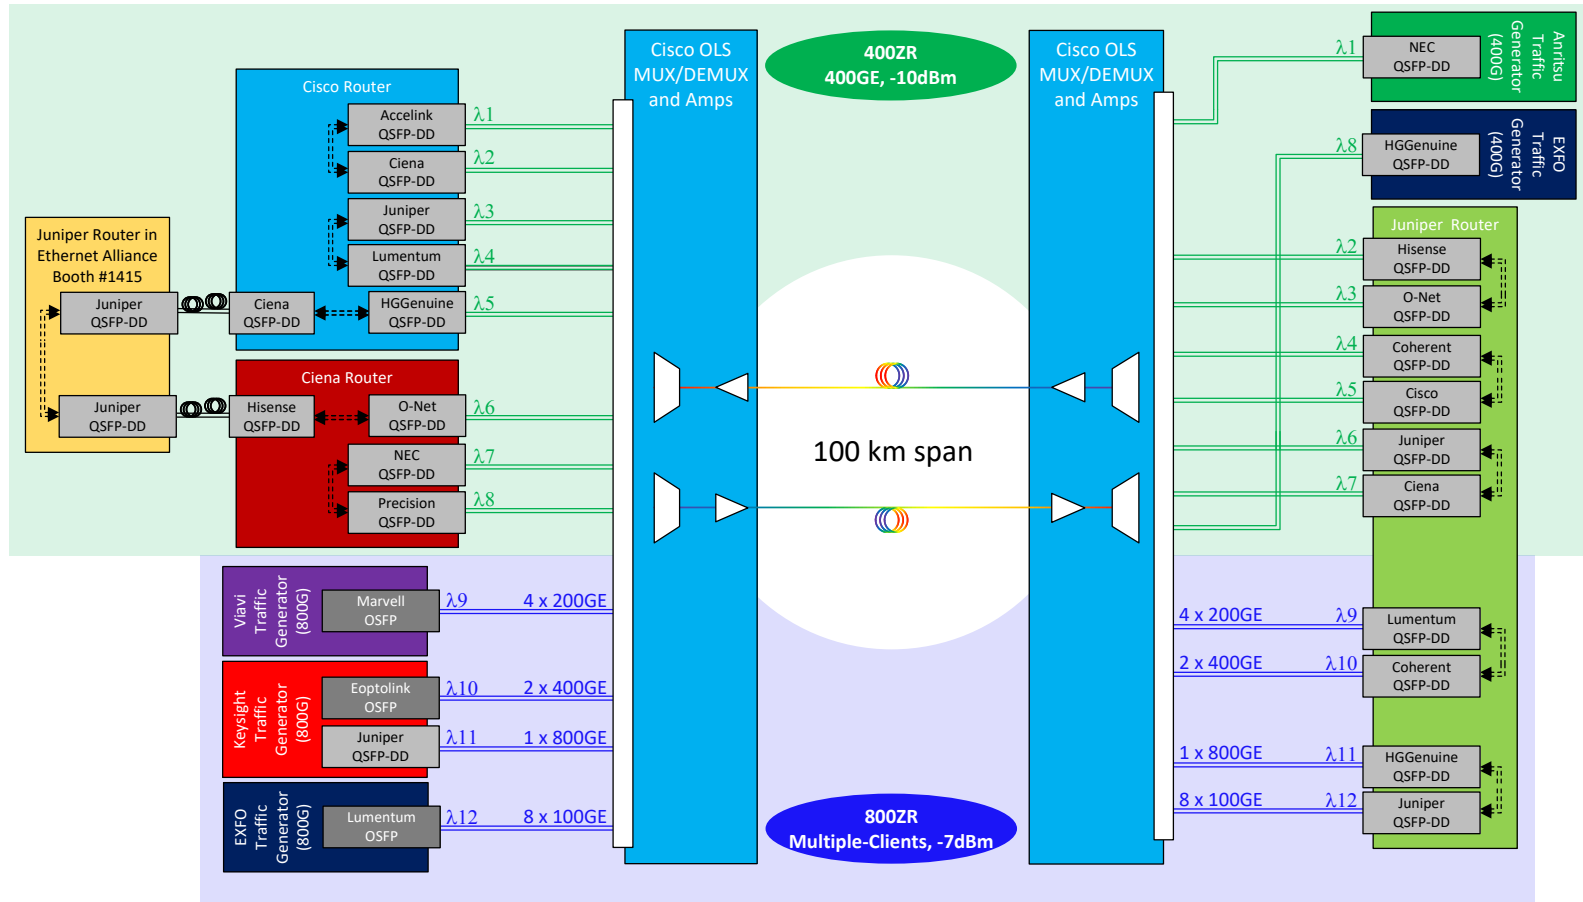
Cisco Router

Accelink QSFP-DD $\lambda1$

Ciena QSFP-DD $\lambda2$

Juniper QSFP-DD $\lambda3$

Lumentum QSFP-DD $\lambda4$

Juniper Router in Ethernet Alliance Booth #1415

Juniper QSFP-DD

Ciena QSFP-DD

HGGenuine QSFP-DD $\lambda5$

Ciena Router

Juniper QSFP-DD

Hisense QSFP-DD

O-Net QSFP-DD $\lambda6$

NEC QSFP-DD $\lambda7$

Precision QSFP-DD $\lambda8$

Cisco OLS MUX/DEMUX and Amps

400ZR
400GE, -10dBm

Cisco OLS MUX/DEMUX and Amps

100 km span

800ZR
Multiple-Clients, -7dBm

Anritsu Traffic Generator (400G)

NEC QSFP-DD $\lambda1$

EXFO Traffic Generator (400G)

HGGenuine QSFP-DD $\lambda8$

Juniper Router

Hisense QSFP-DD $\lambda2$

O-Net QSFP-DD $\lambda3$

Coherent QSFP-DD $\lambda4$

Cisco QSFP-DD $\lambda5$

Juniper QSFP-DD $\lambda6$

Ciena QSFP-DD $\lambda7$

Viavi Traffic Generator (800G)

Marvell OSFP $\lambda9$ 4 x 200GE

Keysight Traffic Generator (800G)

Eoptolink OSFP $\lambda10$ 2 x 400GE

Juniper QSFP-DD $\lambda11$ 1 x 800GE

EXFO Traffic Generator (800G)

Lumentum OSFP $\lambda12$ 8 x 100GE

4 x 200GE $\lambda9$ Lumentum QSFP-DD

2 x 400GE $\lambda10$ Coherent QSFP-DD

1 x 800GE $\lambda11$ HGGenuine QSFP-DD

8 x 100GE $\lambda12$ Juniper QSFP-DD